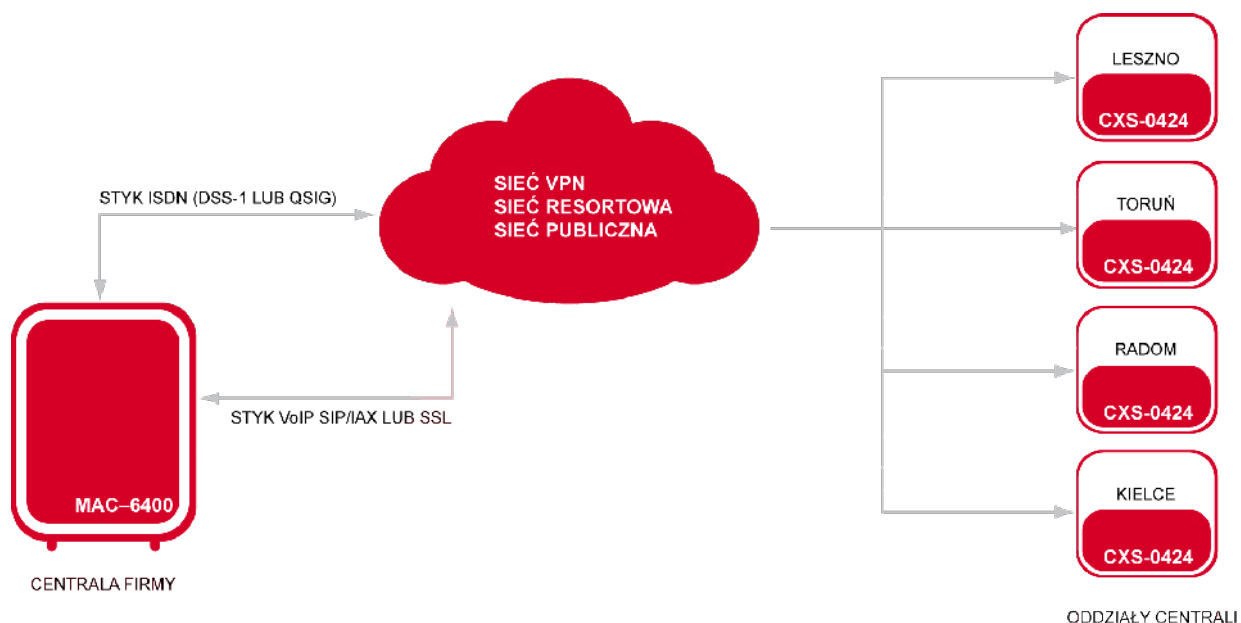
STYK ISDN (DSS-1 LUB QSIG)

SIEĆ VPN
SIEĆ RESORTOWA
SIEĆ PUBLICZNA

LESZNO
CXS-0424

TORUŃ
CXS-0424

RADOM
CXS-0424

KIELCE
CXS-0424

STYK VoIP SIP/IAX LUB SSL

MAC–6400

CENTRALA FIRMY

ODDZIAŁY CENTRALI